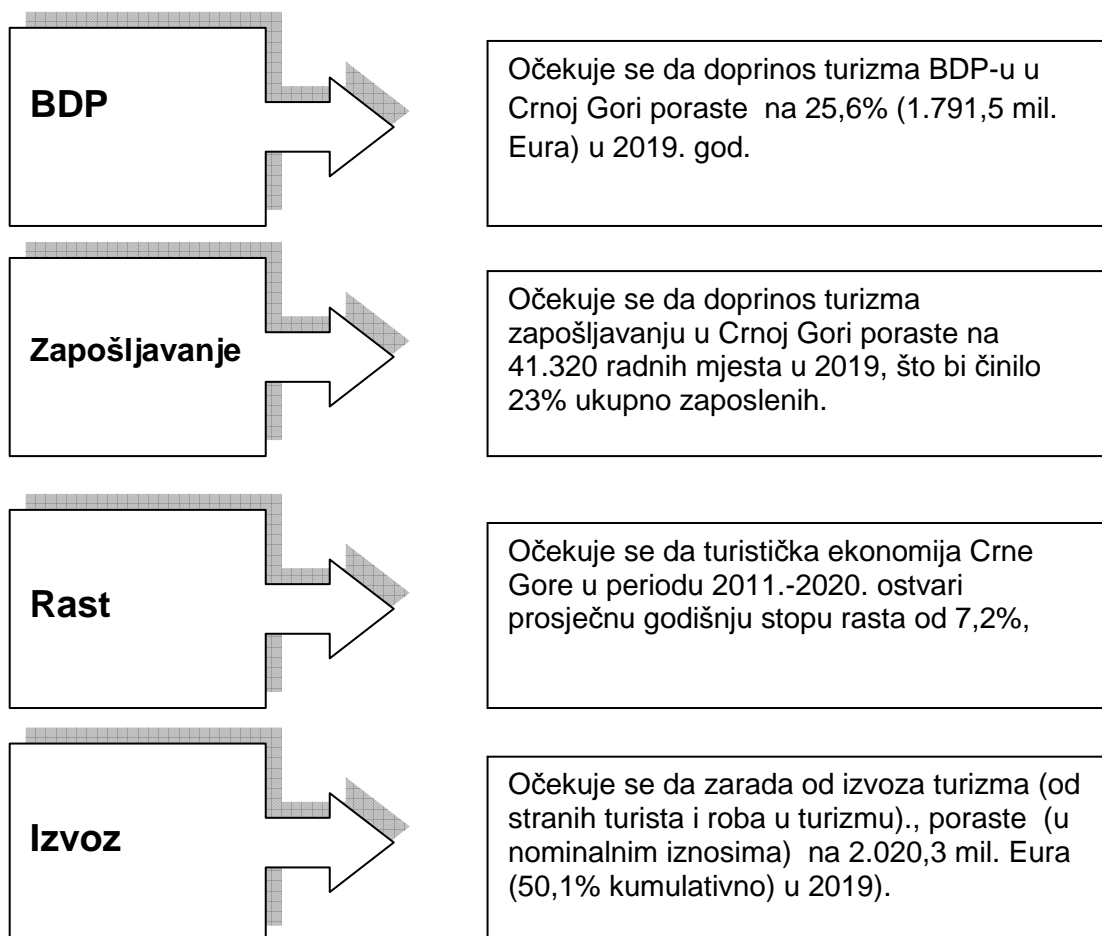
BDP

Očekuje se da doprinos turizma BDP-u u Crnoj Gori poraste na 25,6% (1.791,5 mil. Eura) u 2019. god.

Zapošljavanje

Očekuje se da doprinos turizma zapošljavanju u Crnoj Gori poraste na 41.320 radnih mjesta u 2019, što bi činilo 23% ukupno zaposlenih.

Rast

Očekuje se da turistička ekonomija Crne Gore u periodu 2011.-2020. ostvari prosječnu godišnju stopu rasta od 7,2%,

Izvoz

Očekuje se da zarada od izvoza turizma (od stranih turista i roba u turizmu)., poraste (u nominalnim iznosima) na 2.020,3 mil. Eura (50,1% kumulativno) u 2019).